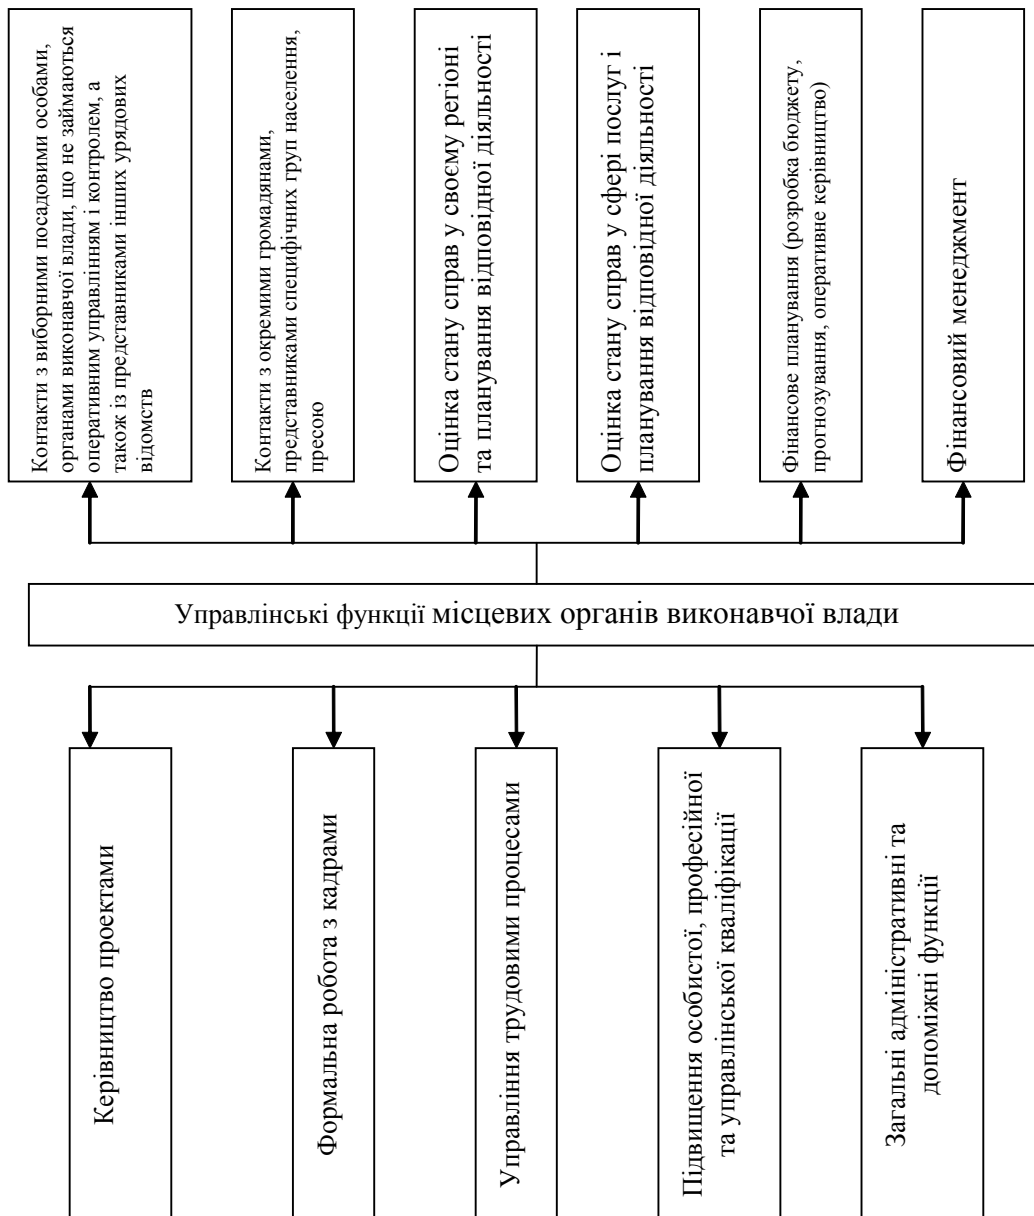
Контакти з виборними посадовими особами, органами виконавчої влади, що не займаються оперативним управлінням і контролем, а також із представниками інших урядових відомств

Контакти з окремими громадянами, представниками специфічних груп населення, пресою

Оцінка стану справ у своєму регіоні та планування відповідної діяльності

Оцінка стану справ у сфері послуг і планування відповідної діяльності

Фінансове планування (розробка бюджету, прогнозування, оперативне керівництво)

Фінансовий менеджмент

Управлінські функції місцевих органів виконавчої влади

Керівництво проектами

Формальна робота з кадрами

Управління трудовими процесами

Підвищення особистої, професійної та управлінської кваліфікації

Загальні адміністративні та допоміжні функції